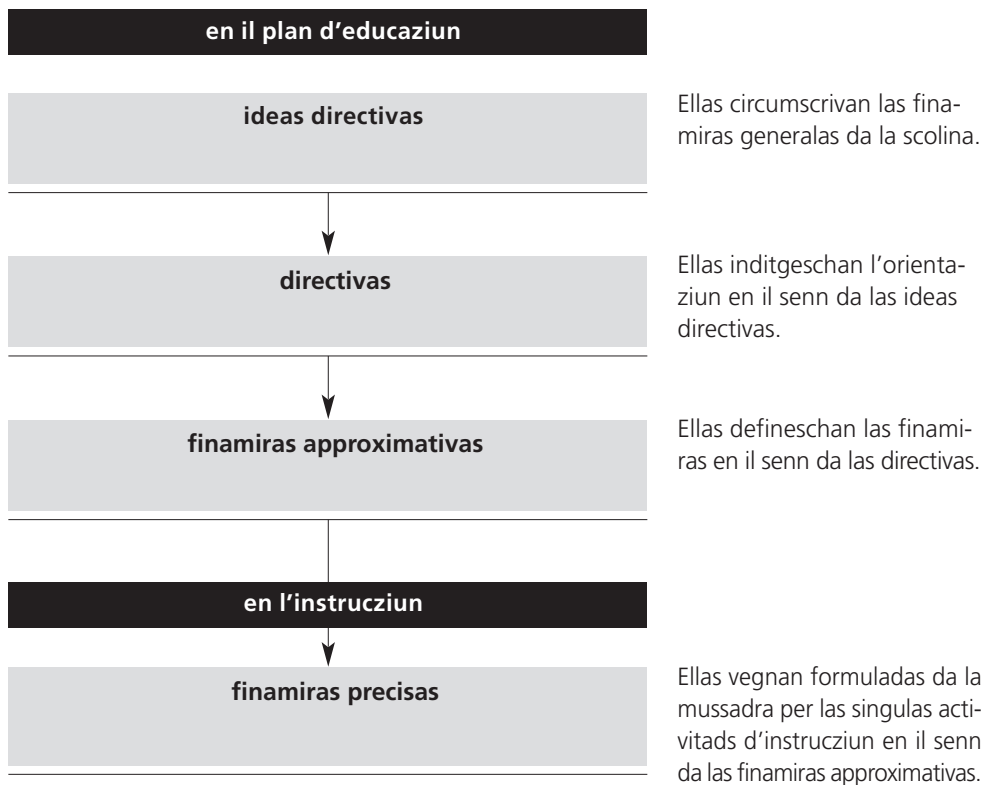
en il plan d'educaziun

ideas directivas

Ellas circumscrivan las finamiras generalas da la scolina.

directivas

Ellas inditgeschan l'orientaziun en il senn da las ideas directivas.

finamiras approximativas

Ellas defineschan las finamiras en il senn da las directivas.

en l'instrucziun

finamiras precisas

Ellas vegnan formuladas da la mussadra per las singulas activitads d'instrucziun en il senn da las finamiras approximativas.